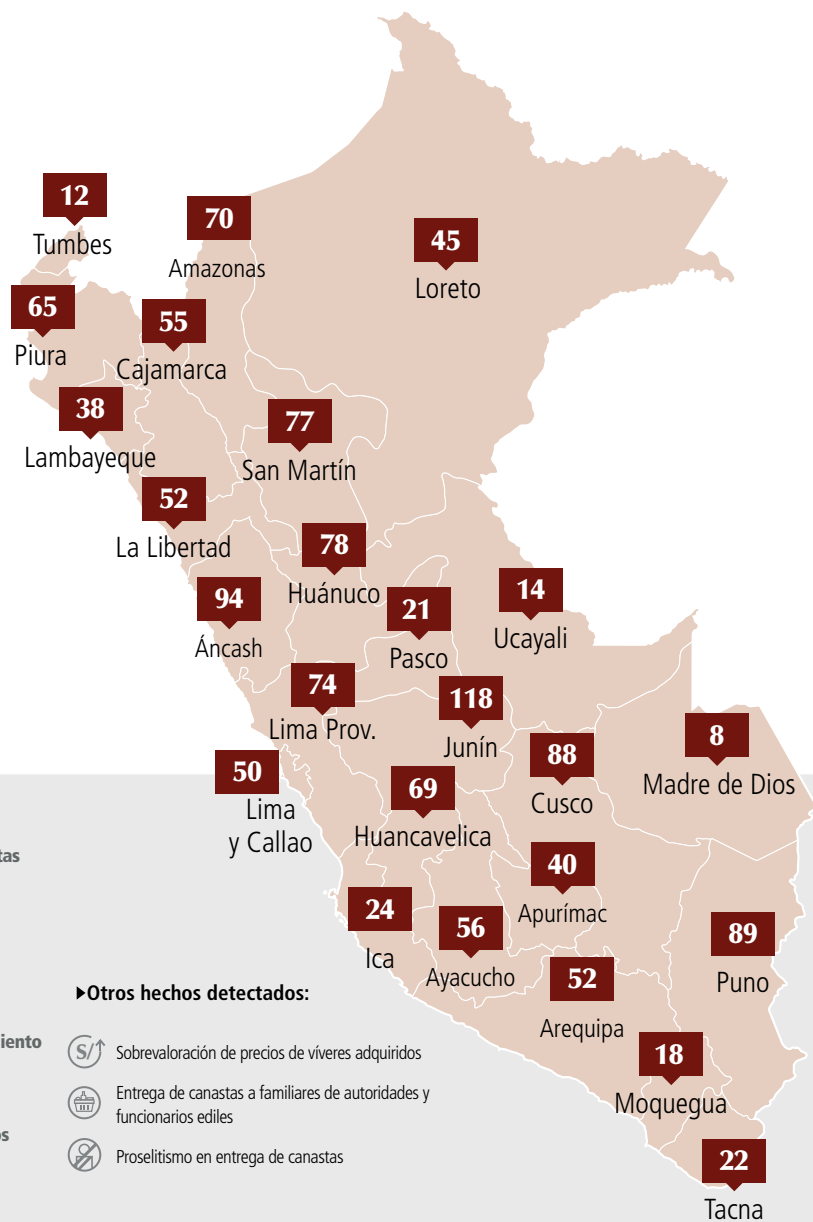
12
Tumbes

70
Amazonas

45
Loreto

65
Piura

55
Cajamarca

38
Lambayeque

77
San Martín

52
La Libertad

78
Huánuco

94
Áncash

21
Pasco

14
Ucayali

74
Lima Prov.

118
Junín

50
Lima
y Callao

88
Cusco

8
Madre de Dios

69
Huancavelica

40
Apurímac

24
Ica

56
Ayacucho

52
Arequipa

89
Puno

18
Moquegua

22
Tacna

tas

iento

os

Otros hechos detectados:

Sobrevaloración de precios de víveres adquiridos

Entrega de canastas a familiares de autoridades y funcionarios ediles

Proselitismo en entrega de canastas